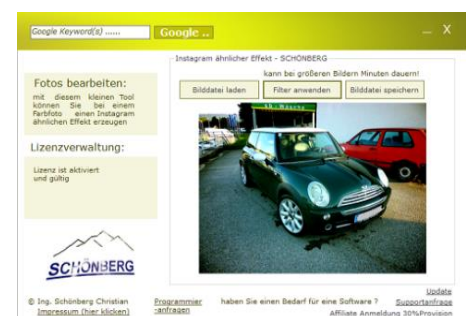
Google Keyword(s) ......

Google ..

_ X

Instagram ähnlicher Effekt - SCHÖNBERG

kann bei größeren Bildern Minuten dauern!

Bilddatei laden

Filter anwenden

Bilddatei speichern

Fotos bearbeiten:

mit diesem kleinen Tool können Sie bei einem Farbfoto einen Instagram ähnlichen Effekt erzeugen

Lizenzverwaltung:

Lizenz ist aktiviert und gültig

SCHÖNBERG

© Ing. Schönberg Christian
Impressum (hier klicken)

Programmier -anfragen

haben Sie einen Bedarf für eine Software ?

Update
Supportanfrage
Affiliate Anmeldung 30%Provision